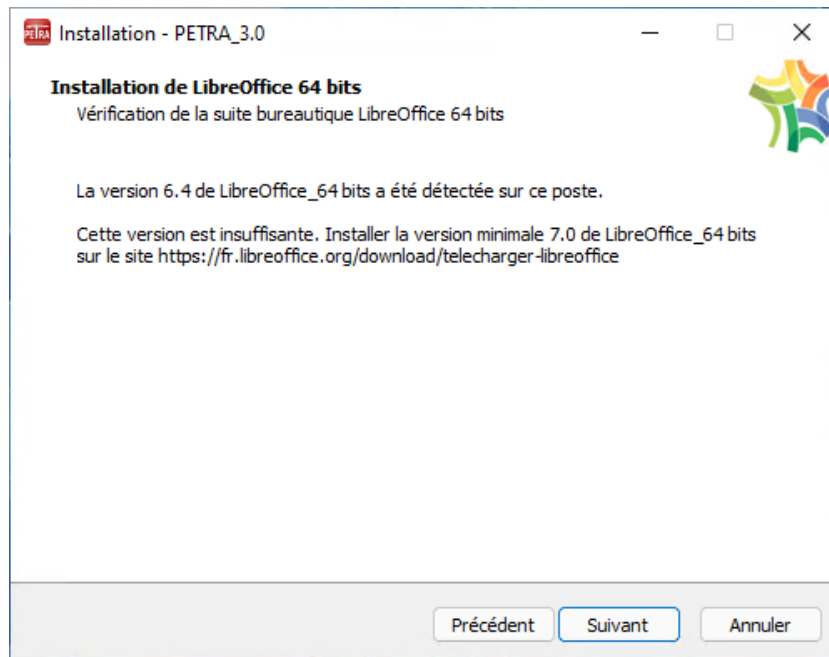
PETRA Installation - PETRA_3.0

Installation de LibreOffice 64 bits
Vérification de la suite bureautique LibreOffice 64 bits

La version 6.4 de LibreOffice_64 bits a été détectée sur ce poste.

Cette version est insuffisante. Installer la version minimale 7.0 de LibreOffice_64 bits sur le site https://fr.libreoffice.org/download/telecharger-libreoffice

Précédent Suivant Annuler